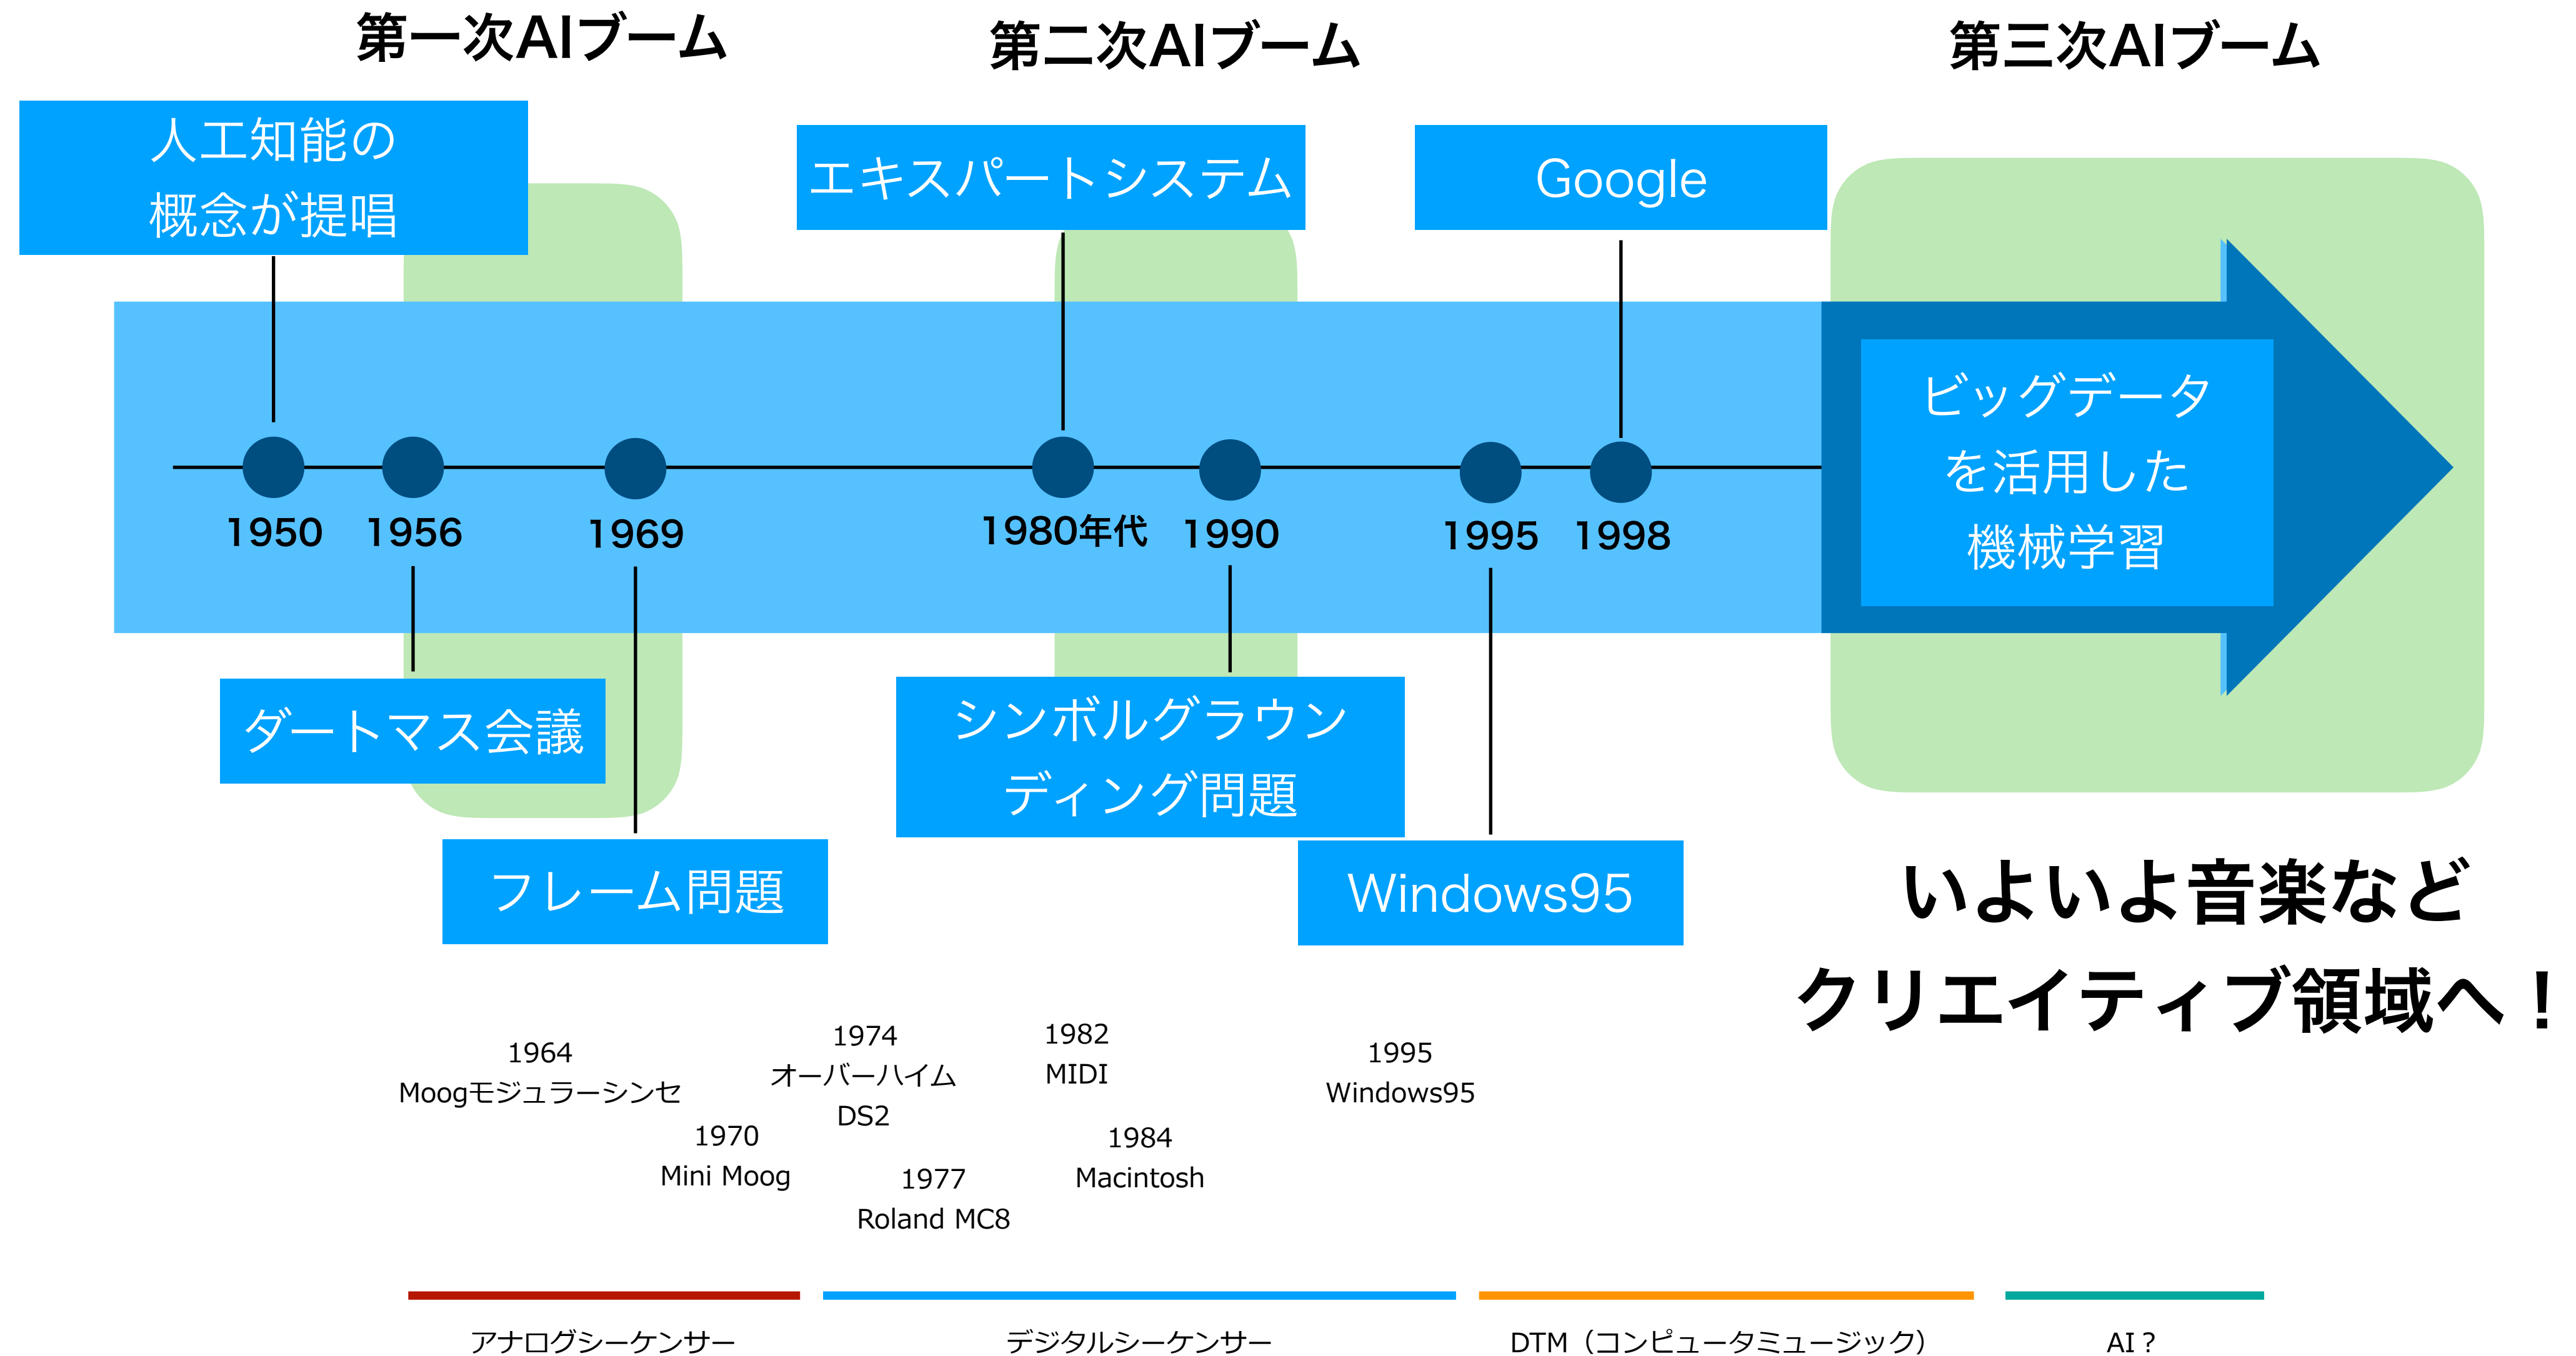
第一次AIブーム

第二次AIブーム

第三次AIブーム

人工知能の概念が提唱

エキスパートシステム

Google

ビッグデータを活用した機械学習

1950 1956 1969 1980年代 1990 1995 1998

ダートマス会議

シンボルグラウンディング問題

フレーム問題

Windows95

いよいよ音楽などクリエイティブ領域へ！

1964
Moogモジュラーシンセ

1970
Mini Moog

1974
オーバーハイム
DS2

1977
Roland MC8

1982
MIDI

1984
Macintosh

1995
Windows95

アナログシーケンサー

デジタルシーケンサー

DTM（コンピュータミュージック）

AI？